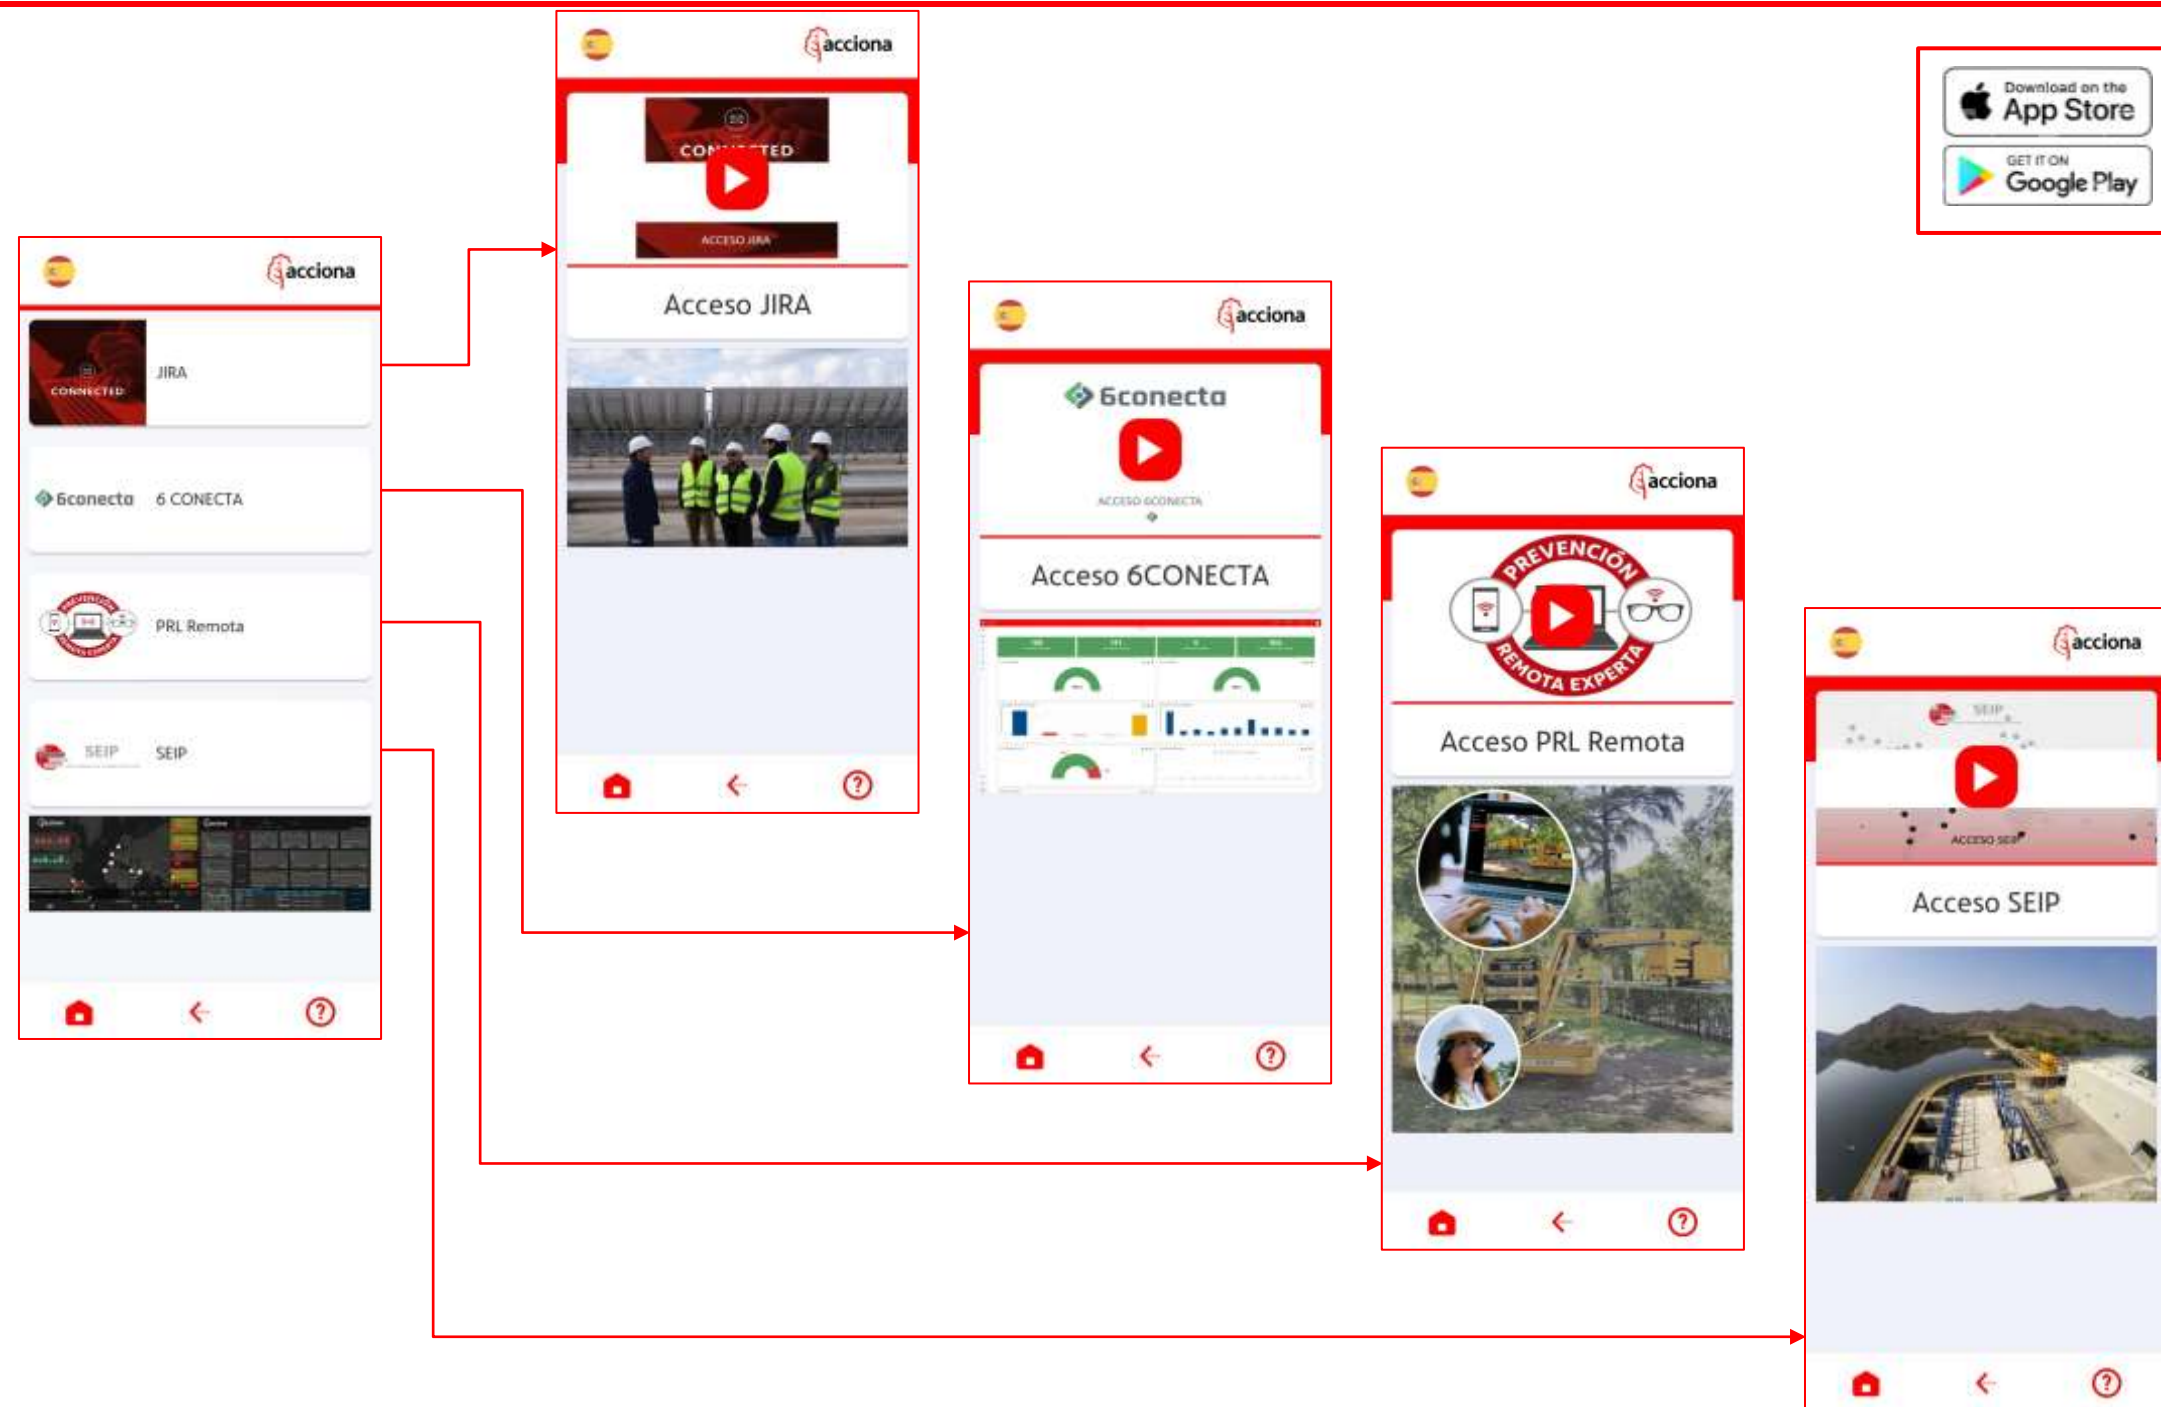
acciona

CONNECTED

JIRA

6conecta 6 CONECTA

PREVENCIÓN REMOTA EXPERTA

PRL Remota

SEIP

SEIP

acciona

CON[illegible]TED

ACCESO JIRA

Acceso JIRA

acciona

6conecta

ACCESO 6CONECTA

Acceso 6CONECTA

acciona

PREVENCIÓN

REMOTA EXPERTA

Acceso PRL Remota

acciona

SEIP

ACCESO SEIP

Acceso SEIP

Download on the App Store

GET IT ON Google Play